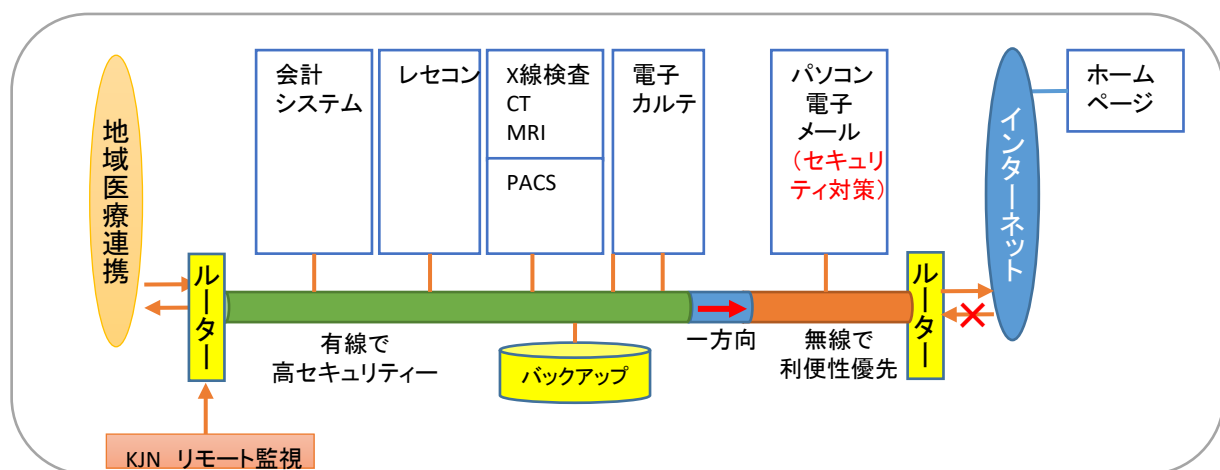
地域医療連携

ルーター

会計システム

レセコン

X線検査
CT
MRI

PACS

電子カルテ

パソコン
電子
メール
（セキュリティ対策）

ホームページ

インターネット

ルーター

有線で
高セキュリティー

バックアップ

一方向

無線で
利便性優先

KJN リモート監視